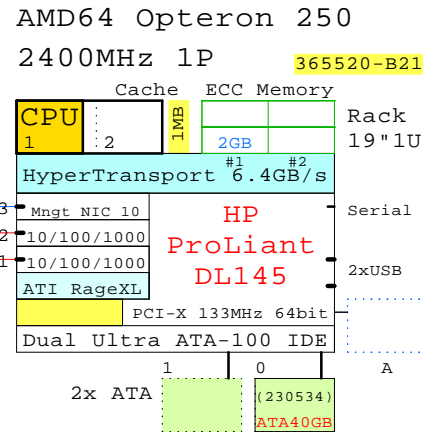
AMD64 Opteron 250

2400MHz 1P

365520-B21

Cache ECC Memory

CPU 1

2

1MB

2GB

Rack 19"1U

#1 #2

HyperTransport 6.4GB/s

3 Mngt NIC 10

2 10/100/1000

1 10/100/1000

HP ProLiant DL145

Serial

2xUSB

ATI RageXL

PCI-X 133MHz 64bit

Dual Ultra ATA-100 IDE

1 0 A

2x ATA

(230534)

ATA40GB